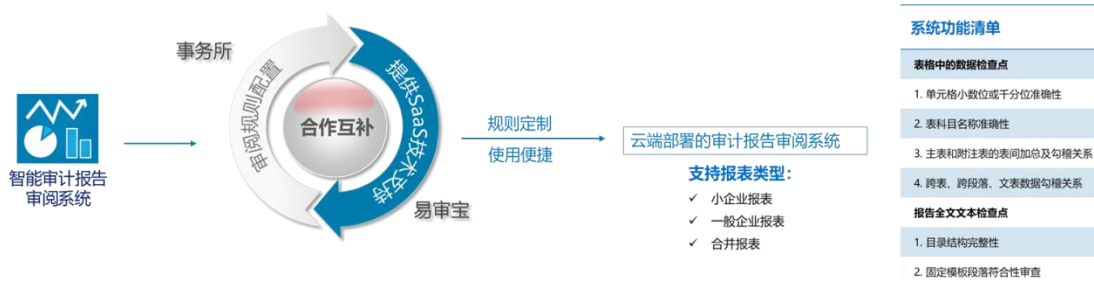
智能审计报告审阅系统

事务所

审阅规则配置

提供SaaS技术支持

合作互补

易审宝

规则定制
使用便捷

云端部署的审计报告审阅系统

支持报表类型：
✓ 小企业报表
✓ 一般企业报表
✓ 合并报表

系统功能清单

表格中的数据检查点

1. 单元格小数位或千分位准确性

2. 表科目名称准确性

3. 主表和附注表的表间加总及勾稽关系

4. 跨表、跨段落、文表数据勾稽关系

报告全文文本检查点

1. 目录结构完整性

2. 固定模板段落符合性审查